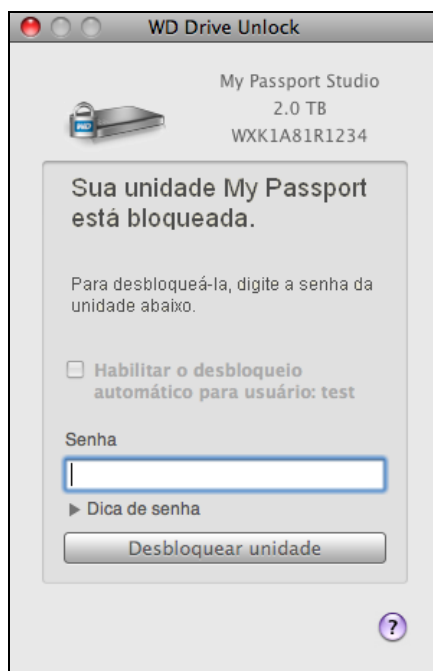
WD Drive Unlock

My Passport Studio
2.0 TB
WXK1A81R1234

Sua unidade My Passport está bloqueada.

Para desbloqueá-la, digite a senha da unidade abaixo.

Habilitar o desbloqueio automático para usuário: test

Senha

▶ Dica de senha

Desbloquear unidade

?